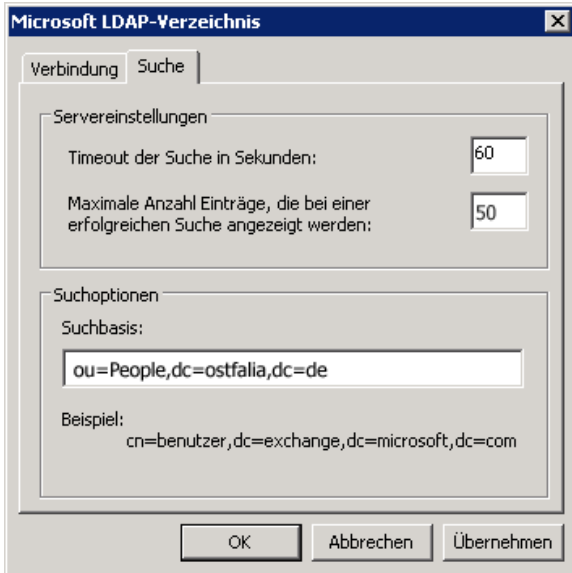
Microsoft LDAP-Verzeichnis

Verbindung
Suche

Servereinstellungen

Timeout der Suche in Sekunden: 60

Maximale Anzahl Einträge, die bei einer erfolgreichen Suche angezeigt werden: 50

Suchoptionen

Suchbasis:

ou=People,dc=ostfalia,dc=de

Beispiel:
cn=benutzer,dc=exchange,dc=microsoft,dc=com

OK
Abbrechen
Übernehmen